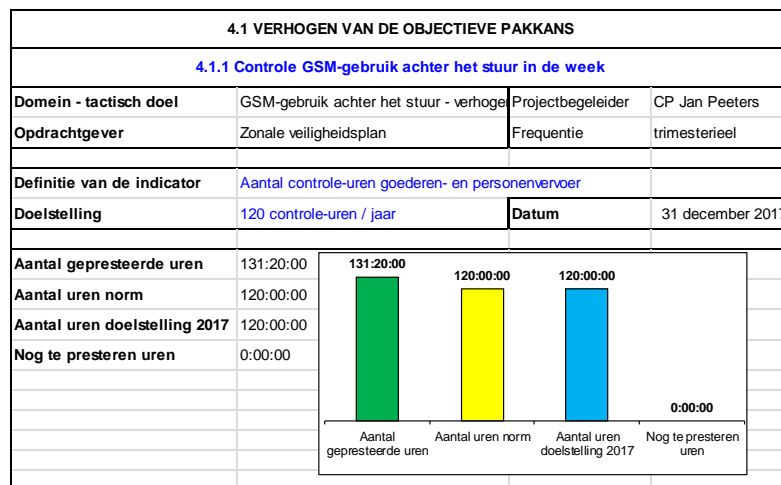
4.1 VERHOGEN VAN DE OBJECTIEVE PAKKANS

4.1.1 Controle GSM-gebruik achter het stuur in de week

| | | | |
|---|---|---|---|
| Domein - tactisch doel | GSM-gebruik achter het stuur - verhoge | Projectbegeleider | CP Jan Peeters |
| Opdrachtgever | Zonale veiligheidsplan | Frequentie | trimesterieel |
| Definitie van de indicator | Aantal controle-uren goederen- en personenvervoer | | |
| Doelstelling | 120 controle-uren / jaar | Datum | 31 december 201 |

| | |
|---|---|
| Aantal gepresteerde uren | 131:20:00 |
| Aantal uren norm | 120:00:00 |
| Aantal uren doelstelling 2017 | 120:00:00 |
| Nog te presteren uren | 0:00:00 |

131:20:00
120:00:00
120:00:00
0:00:00

Aantal gepresteerde uren
Aantal uren norm
Aantal uren doelstelling 2017
Nog te presteren uren